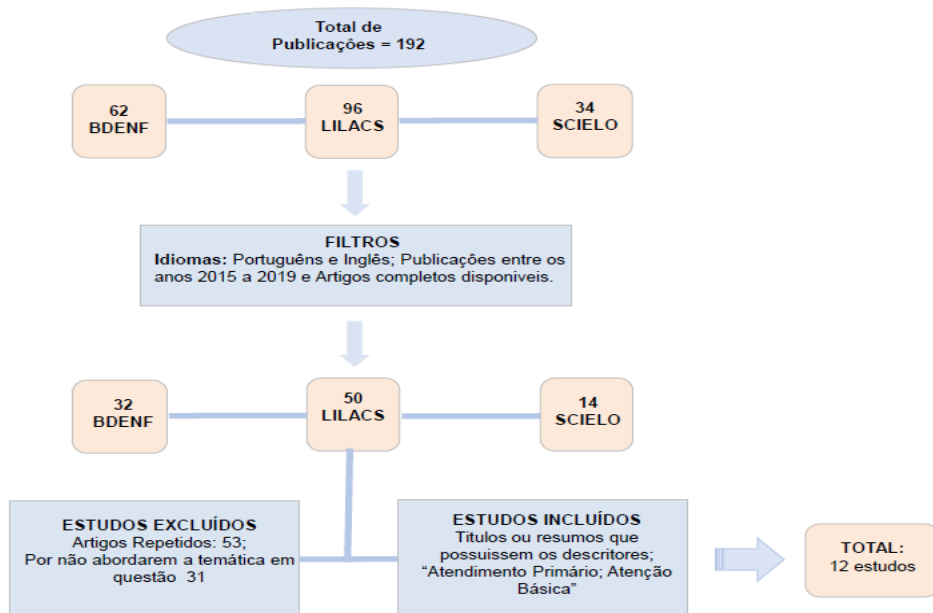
Total de
Publicações = 192

62
BDENF

96
LILACS

34
SCIELO

FILTROS
Idiomas: Portuguêns e Inglês; Publicações entre os anos 2015 a 2019 e Artigos completos disponiveis.

32
BDENF

50
LILACS

14
SCIELO

ESTUDOS EXCLUÍDOS
Artigos Repetidos: 53;
Por não abordarem a temática em questão 31

ESTUDOS INCLUÍDOS
Titulos ou resumos que possuissem os descritores; "Atendimento Primário; Atenção Básica"

TOTAL:
12 estudos